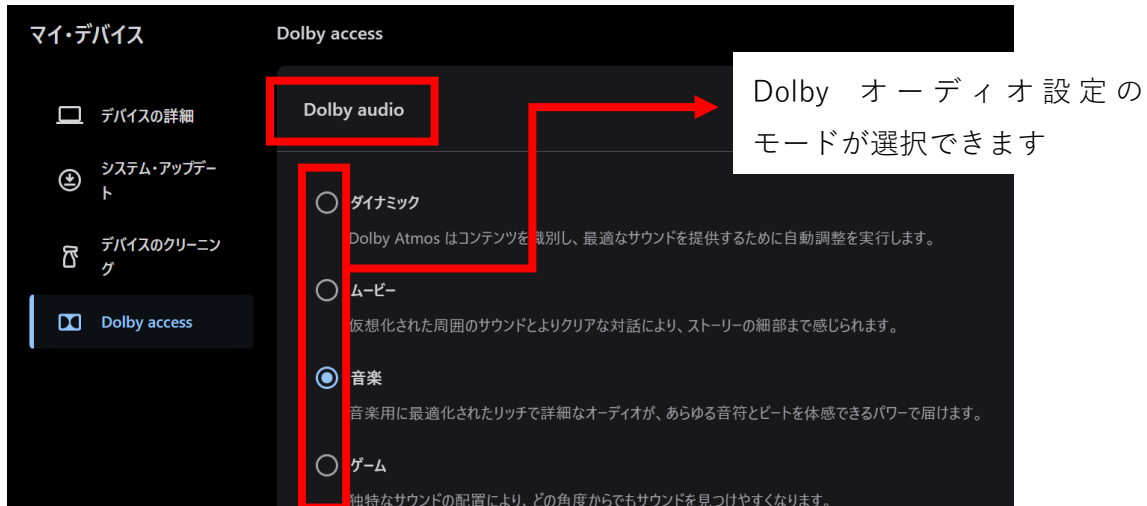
マイ・デバイス

デバイスの詳細

システム・アップデート

デバイスのクリーニング

Dolby access

Dolby access

Dolby audio

Dolby オーディオ設定のモードが選択できます

ダイナミック

Dolby Atmos はコンテンツを識別し、最適なサウンドを提供するために自動調整を実行します。

ムービー

仮想化された周囲のサウンドとよりクリアな対話により、ストーリーの細部まで感じられます。

音楽

音楽用に最適化されたリッチで詳細なオーディオが、あらゆる音符とビートを体感できるパワーで届けます。

ゲーム

独特なサウンドの配置により、どの角度からでもサウンドを見つけやすくなります。